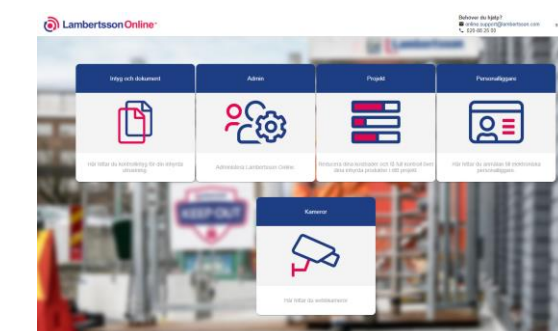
Lambertsson Online

Behöver du hjälp?
online.support@lambertsson.com
020-00 25 50

Intyg och dokument

Här hittar du kontrollintyg för din inhyrda utrustning.

Admin

Administrera Lambertsson Online

Projekt

Hantera dina projekt och få full kontroll över dina inhyrda produkter i ditt projekt.

Personalliggare

Här hittar du användare till elektroniska personalliggaren.

KEEP OUT

Kameror

Här hittar du kameratjänster.